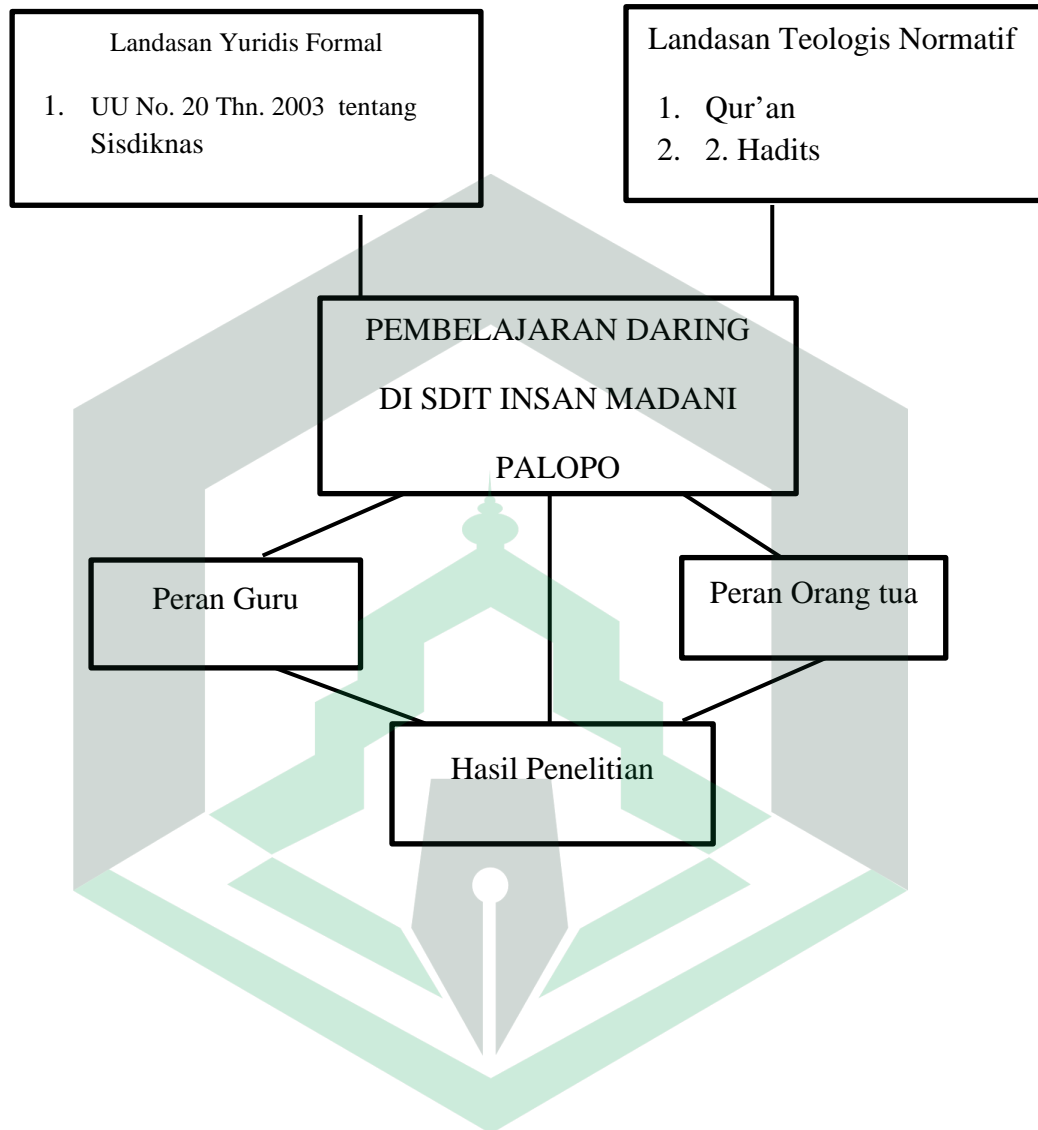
Landasan Yuridis Formal

1. UU No. 20 Thn. 2003 tentang Sisdiknas

Landasan Teologis Normatif

1. Qur'an
2. 2. Hadits

PEMBELAJARAN DARING DI SDIT INSAN MADANI PALOPO

Peran Guru

Peran Orang tua

Hasil Penelitian